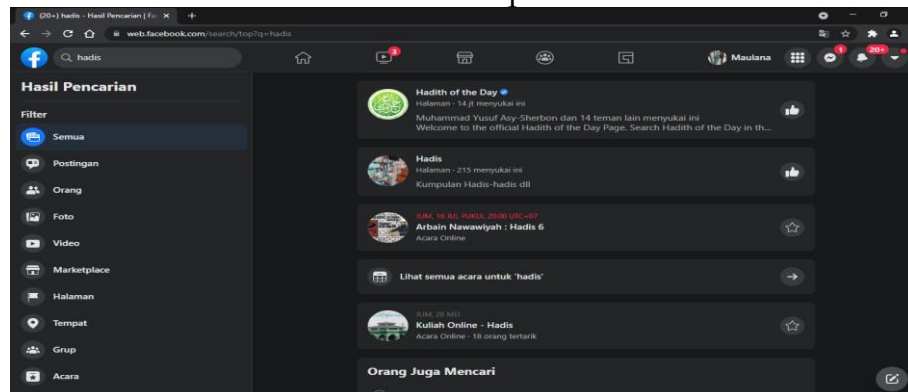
(20+) hadis - Hasil Pencarian | Fa ×
web.facebook.com/search/top?q=hadis

hadis

3
Maulana
1
20+

Hasil Pencarian

Filter

Semua
Postingan
Orang
Foto
Video
Marketplace
Halaman
Tempat
Grup
Acara

Hadith of the Day
Halaman · 14 jt menyukai ini
Muhammad Yusuf Asy-Sherbon dan 14 teman lain menyukai ini
Welcome to the official Hadith of the Day Page. Search Hadith of the Day in th...

Hadis
Halaman · 215 menyukai ini
Kumpulan Hadis-hadis dll

JUM, 16 JUL PUKUL 20.00 UTC+07
Arbain Nawawiyah : Hadis 6
Acara Online

Lihat semua acara untuk 'hadis'

JUM, 28 MEI
Kuliah Online - Hadis
Acara Online · 18 orang tertarik

Orang Juga Mencari